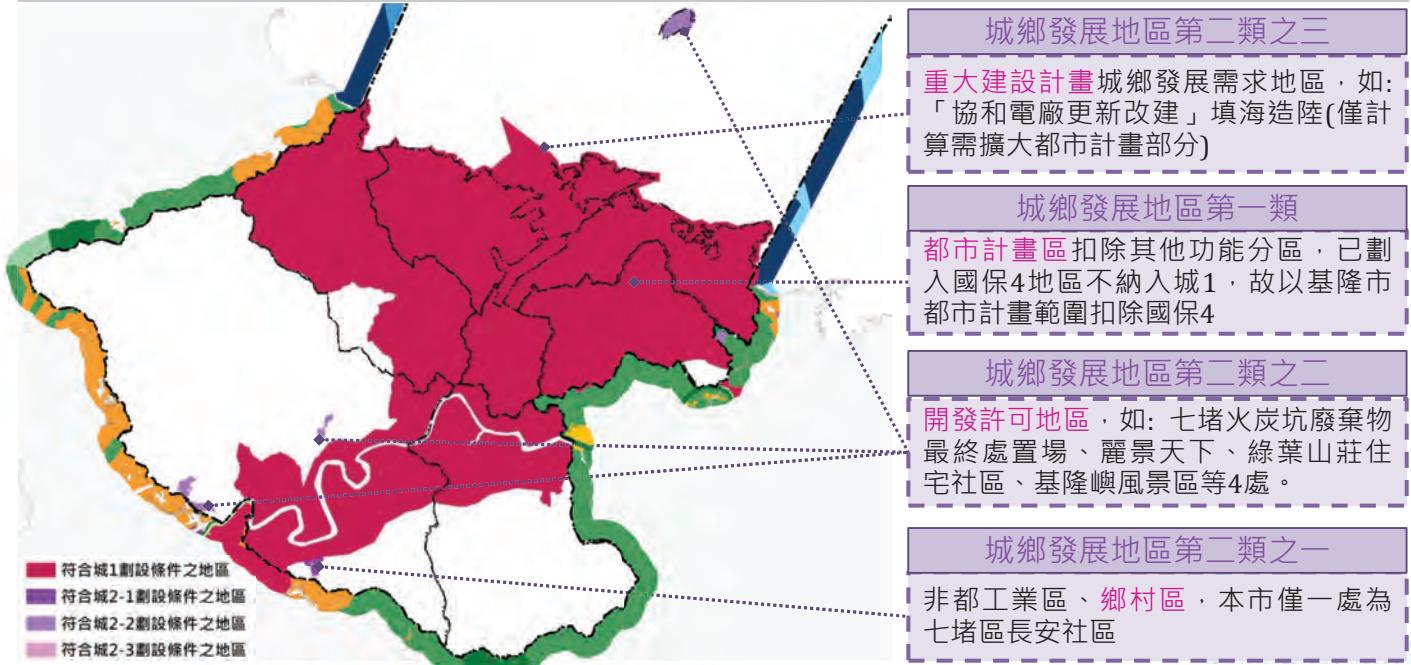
城鄉發展地區第二類之三

重大建設計畫城鄉發展需求地區，如:「協和電廠更新改建」填海造陸(僅計算需擴大都市計畫部分)

城鄉發展地區第一類

都市計畫區扣除其他功能分區，已劃入國保4地區不納入城1，故以基隆市都市計畫範圍扣除國保4

城鄉發展地區第二類之二

開發許可地區，如: 七堵火炭坑廢棄物最終處置場、麗景天下、綠葉山莊住宅社區、基隆嶼風景區等4處。

城鄉發展地區第二類之一

非都工業區、鄉村區，本市僅一處為七堵區長安社區

符合城1劃設條件之地區
符合城2-1劃設條件之地區
符合城2-2劃設條件之地區
符合城2-3劃設條件之地區